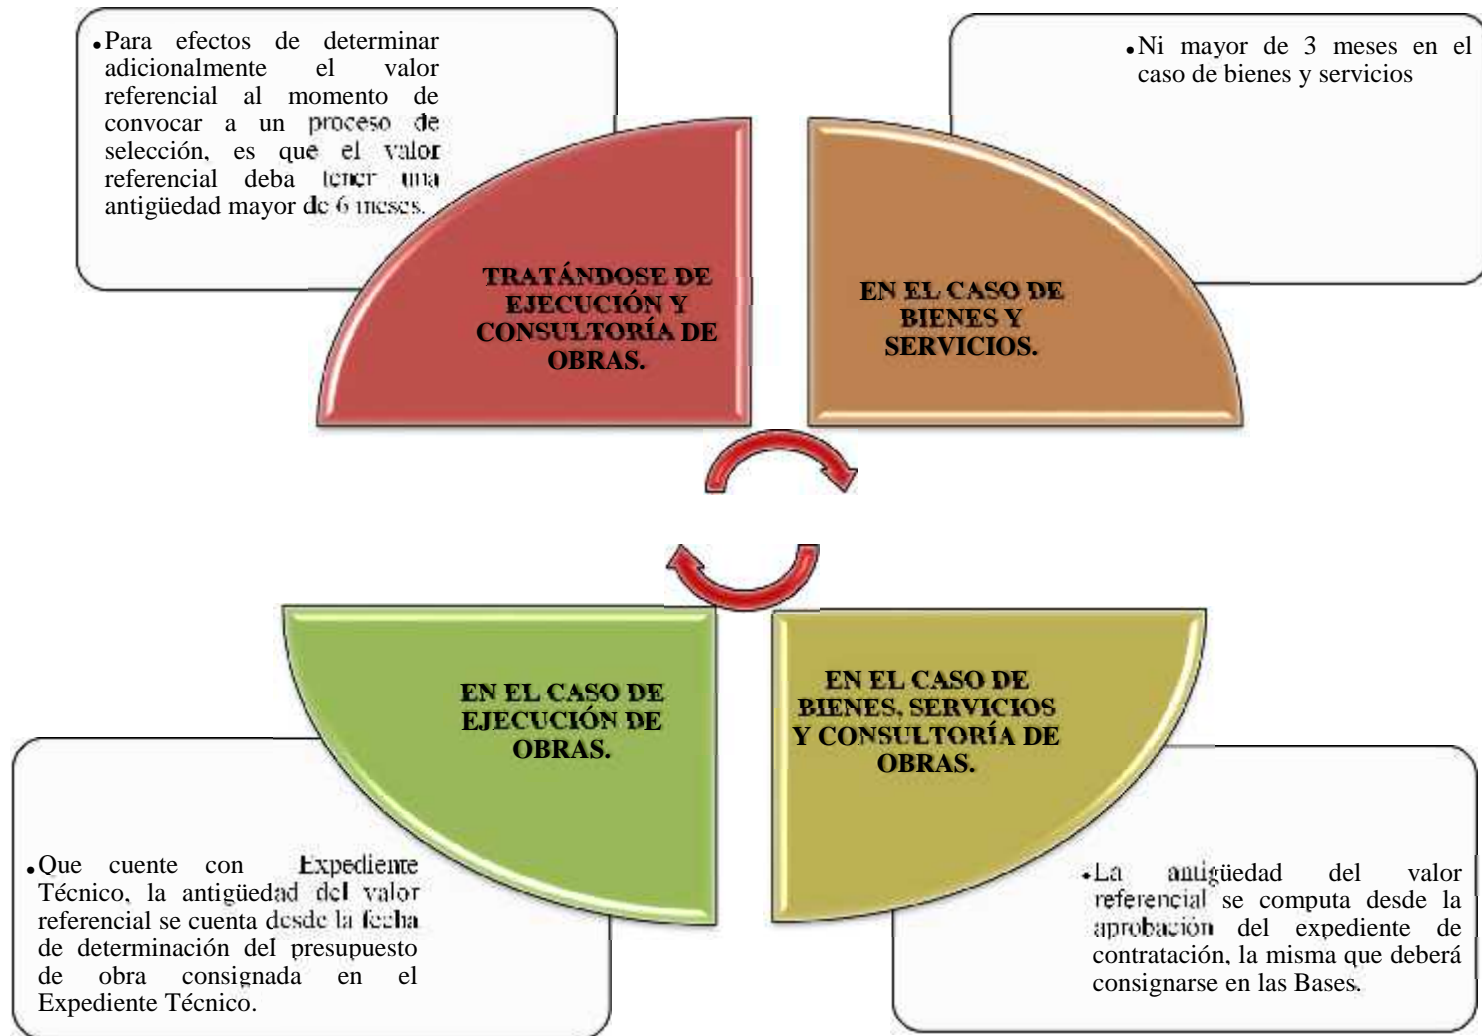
• Para efectos de determinar adicionalmente el valor referencial al momento de convocar a un proceso de selección, es que el valor referencial deba tener una antigüedad mayor de 6 meses.

• Ni mayor de 3 meses en el caso de bienes y servicios

TRATÁNDOSE DE EJECUCIÓN Y CONSULTORÍA DE OBRAS.

EN EL CASO DE BIENES Y SERVICIOS.

EN EL CASO DE EJECUCIÓN DE OBRAS.

EN EL CASO DE BIENES, SERVICIOS Y CONSULTORÍA DE OBRAS.

• Que cuente con Expediente Técnico, la antigüedad del valor referencial se cuenta desde la fecha de determinación del presupuesto de obra consignada en el Expediente Técnico.

• La antigüedad del valor referencial se computa desde la aprobación del expediente de contratación, la misma que deberá consignarse en las Bases.